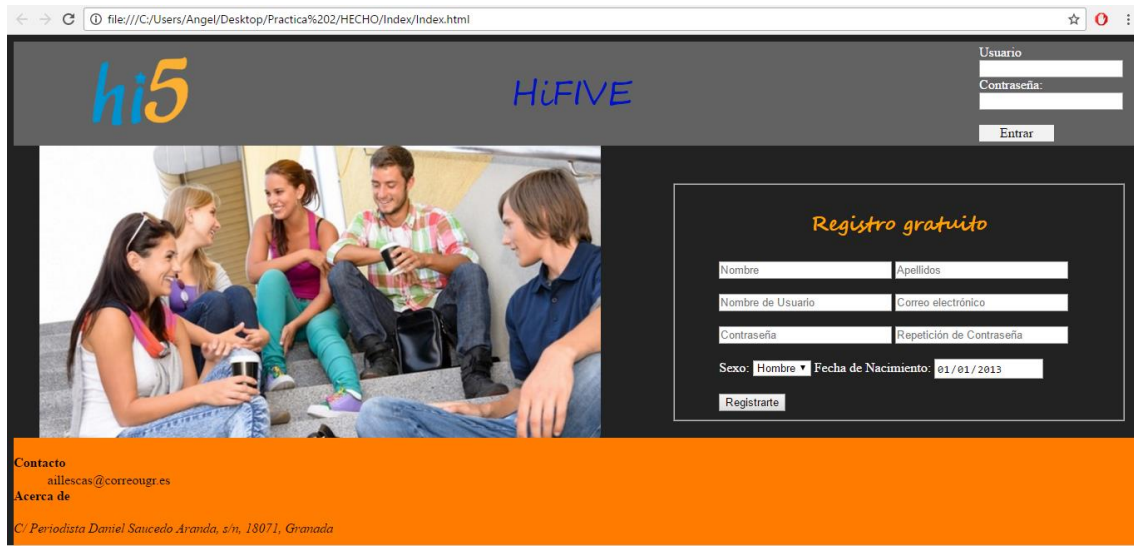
file:///C:/Users/Angel/Desktop/Practica%202/HECHO/Index/Index.html

hi5

HiFIVE

Usuario

Contraseña:

Entrar

Registro gratuito

Nombre
Apellidos
Nombre de Usuario
Correo electrónico
Contraseña
Repetición de Contraseña

Sexo: Hombre Fecha de Nacimiento: 01/01/2013

Registrarte

Contacto
aillescas@correougr.es
Acerca de

C/ Periodista Daniel Saucedo Aranda, s/n, 18071, Granada